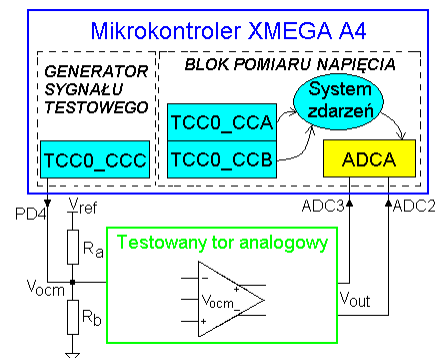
Mikrokontroler XMEGA A4

GENERATOR SYGNAŁU TESTOWEGO

TCC0_CCC

BLOK POMIARU NAPIĘCIA

TCC0_CCA

TCC0_CCB

System zdarzeń

ADCA

PD4

$V_{ref}$

$R_a$

$V_{ocm}$

$R_b$

Testowany tor analogowy

$V_{ocm}$

ADC3

ADC2

$V_{out}$